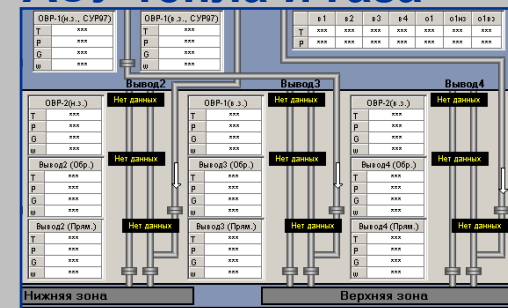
ОВР-1(н.з., СУР97)

| T | xxx |
|---|---|
| P | xxx |
| G | xxx |
| w | xxx |

ОВР-1(в.з., СУР97)

| T | xxx |
|---|---|
| P | xxx |
| G | xxx |
| w | xxx |

| | в1 | в2 | в3 | в4 | о1 | о1нз | о1вз |
|---|---|---|---|---|---|---|---|
| T | xxx | xxx | xxx | xxx | xxx | xxx | xxx |
| P | xxx | xxx | xxx | xxx | xxx | xxx | xxx |

Вывод2

Нет данных

ОВР-2(н.з.)

| T | xxx |
|---|---|
| P | xxx |
| G | xxx |
| w | xxx |

Нет данных

Вывод2 (Обр.)

| T | xxx |
|---|---|
| P | xxx |
| G | xxx |
| w | xxx |

Нет данных

Вывод2 (Прям.)

| T | xxx |
|---|---|
| P | xxx |
| G | xxx |
| w | xxx |

Вывод3

Нет данных

ОВР-2(в.з.)

| T | xxx |
|---|---|
| P | xxx |
| G | xxx |
| w | xxx |

Нет данных

Вывод3 (Обр.)

| T | xxx |
|---|---|
| P | xxx |
| G | xxx |
| w | xxx |

Нет данных

Вывод3 (Прям.)

| T | xxx |
|---|---|
| P | xxx |
| G | xxx |
| w | xxx |

Вывод4

Нет данных

ОВР-2(в.з.)

| T | xxx |
|---|---|
| P | xxx |
| G | xxx |
| w | xxx |

Нет данных

Вывод4 (Обр.)

| T | xxx |
|---|---|
| P | xxx |
| G | xxx |
| w | xxx |

Нет данных

Вывод4 (Прям.)

| T | xxx |
|---|---|
| P | xxx |
| G | xxx |
| w | xxx |

Нижняя зона

Верхняя зона